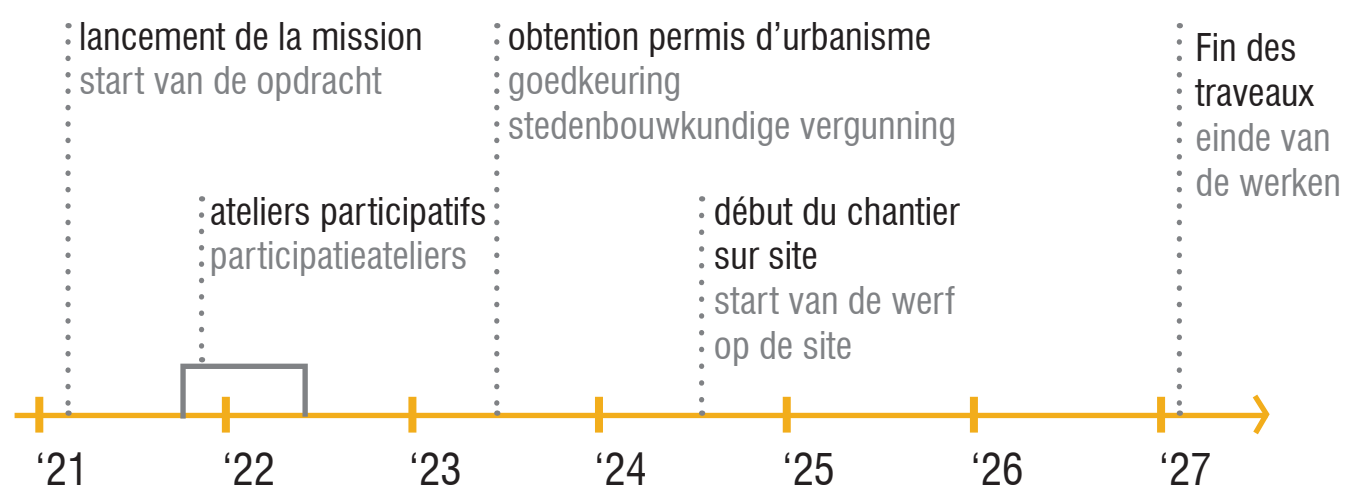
lancement de la mission
start van de opdracht

obtention permis d'urbanisme
goedkeuring
stedenbouwkundige vergunning

Fin des
traveaux
einde van
de werken

ateliers participatifs
participatieateliers

début du chantier
sur site
start van de werf
op de site

'21 '22 '23 '24 '25 '26 '27